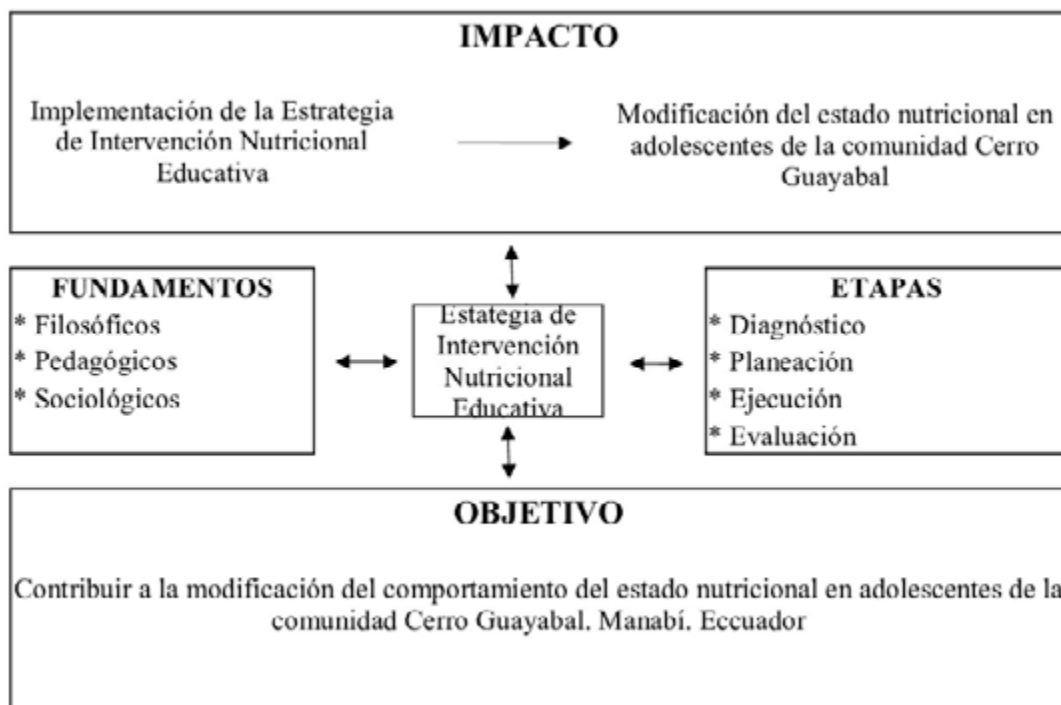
IMPACTO

Implementación de la Estrategia de Intervención Nutricional Educativa

Modificación del estado nutricional en adolescentes de la comunidad Cerro Guayabal

FUNDAMENTOS
* Filosóficos
* Pedagógicos
* Sociológicos

Estategia de Intervención Nutricional Educativa

ETAPAS
* Diagnóstico
* Planeación
* Ejecución
* Evaluación

OBJETIVO

Contribuir a la modificación del comportamiento del estado nutricional en adolescentes de la comunidad Cerro Guayabal. Manabí. Eccuador